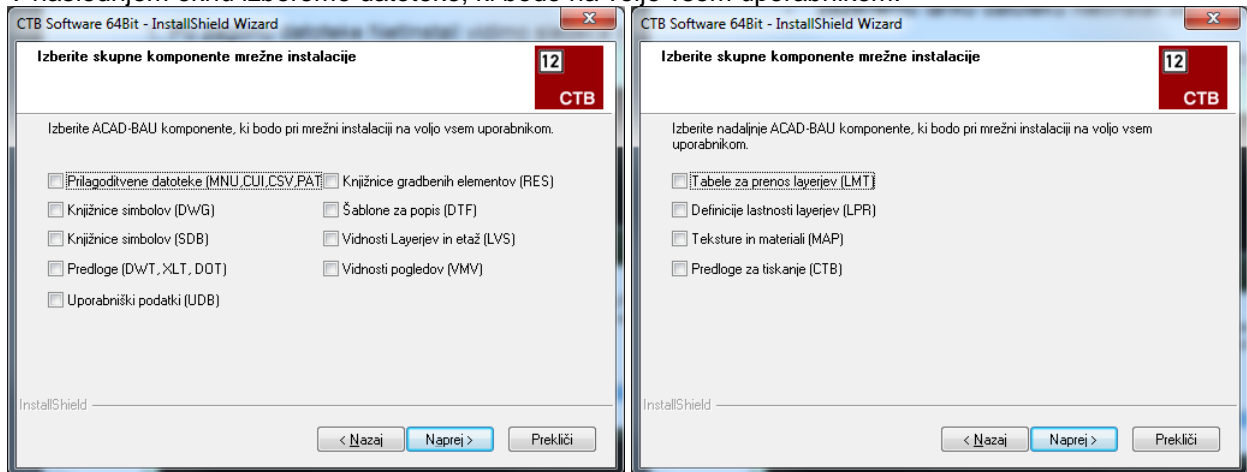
V naslednjem oknu izberemo datoteke, ki bodo na voljo vsem uporabnikom.

CTB Software 64Bit - InstallShield Wizard

Izberite skupne komponente mrežne instalacije

12
CTB

Izberite ACAD-BAU komponente, ki bodo pri mrežni instalaciji na voljo vsem uporabnikom.

Prilagoditvene datoteke (MNU,CUI,CSV,PAT
Knjižnice gradbenih elementov (RES)
Knjižnice simbolov (DWG)
Šablone za popis (DTF)
Knjižnice simbolov (SDB)
Vidnosti Layerjev in etaž (LVS)
Predloge (DWT, XLT, DOT)
Vidnosti pogledov (VMV)
Uporabniški podatki (UDB)

InstallShield

< Nazaj
Naprej >
Prekliči

CTB Software 64Bit - InstallShield Wizard

Izberite skupne komponente mrežne instalacije

12
CTB

Izberite nadaljnje ACAD-BAU komponente, ki bodo pri mrežni instalaciji na voljo vsem uporabnikom.

Tabele za prenos layerjev (LMT)
Definicije lastnosti layerjev (LPR)
Teksture in materiali (MAP)
Predloge za tiskanje (CTB)

InstallShield

< Nazaj
Naprej >
Prekliči